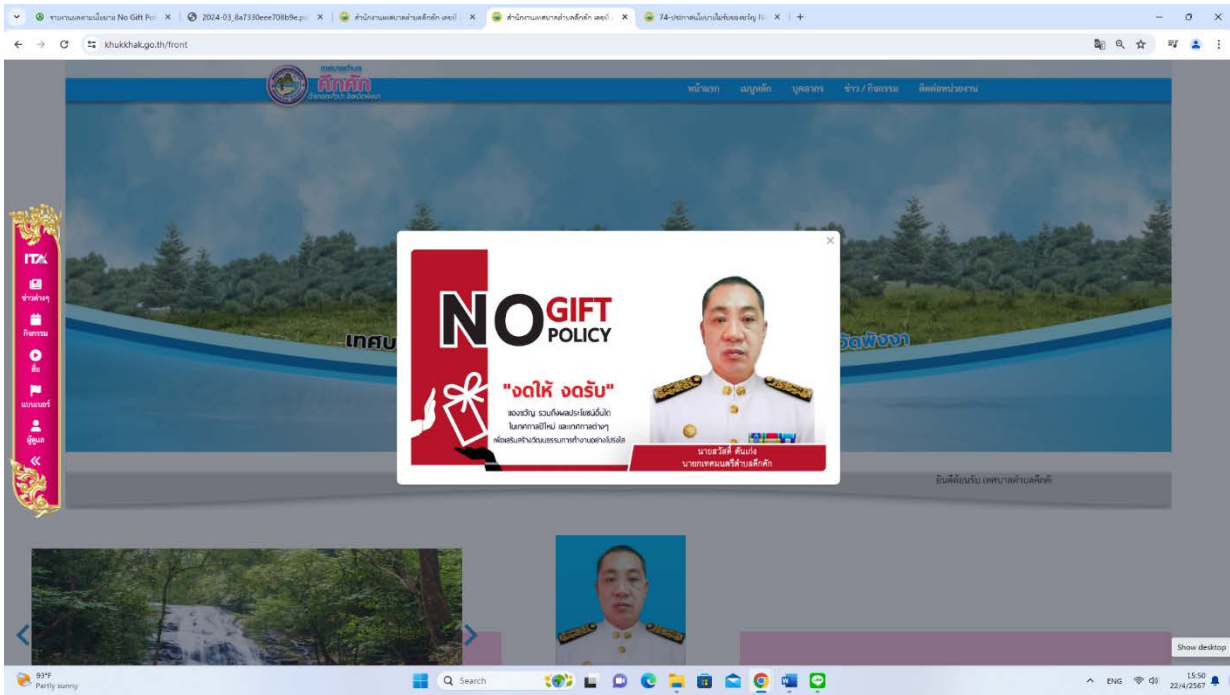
รายงานผลตามนโยบาย No Gift Po ×
2024-03_8a7330eee708b9e.p ×
สำนักงานเทศบาลตำบลคึกคัก เทศบาล ×
สำนักงานเทศบาลตำบลคึกคัก เทศบาล ×
74-ประกาศเจตนารมณ์ไม่รับของขวัญ N ×
+

khukkhak.go.th/front

เทศบาลตำบล
คึกคัก
อำเภอตะกั่วป่า จังหวัดพังงา

หน้าแรก เมนูหลัก บุคลากร ข่าว / กิจกรรม ติดต่อหน่วยงาน

ITA
ข่าวต่างๆ
กิจกรรม
สื่อ
แบนเนอร์
ผู้ดูแล
«

เทศบ
จัดพังงา

×
NO GIFT POLICY
"งดให้ งดรับ"
ของขวัญ รวมถึงผลประโยชน์อื่นใด
ในเทศกาลปีใหม่ และเทศกาลต่างๆ
เพื่อเสริมสร้างวัฒนธรรมการทำงานอย่างโปร่งใส
นายสวัสดิ์ ตันเก่ง
นายกเทศมนตรีตำบลคึกคัก

ยินดีต้อนรับ เทศบาลตำบลคึกคัก

Show desktop

93°F
Partly sunny
Search
ENG
15:50
22/4/2567